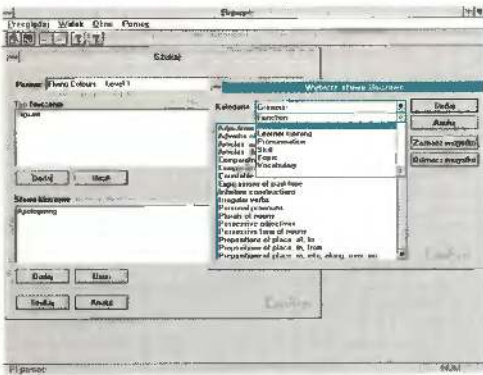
Przeglądaj Widok Okno Pomoc

Szukaj

Poziom: Flying Colours Level 1

Typ ćwiczenia

Dodaj Usuń

Słowa kluczowe

Apologising

Dodaj Usuń

Szukaj Anuluj

Wybierz słowo kluczowe

Kategoria: Grammar

Function
Learner training
Pronunciation
Skill
Topic
Vocabulary

Adjectives
Adverbs of
Articles
Articles
Comparative
Comparative
Countable
Expressions of past time
Infinitive constructions
Irregular verbs
Personal pronouns
Plurals of nouns
Possessive adjectives
Possessive form of nouns
Prepositions of place: at, to
Prepositions of place: in, from
Prepositions of place: on, etc. along, over, etc.

Dodaj
Anuluj
Zaznacz wszystko
Odznacz wszystko

Pl parser
NUM